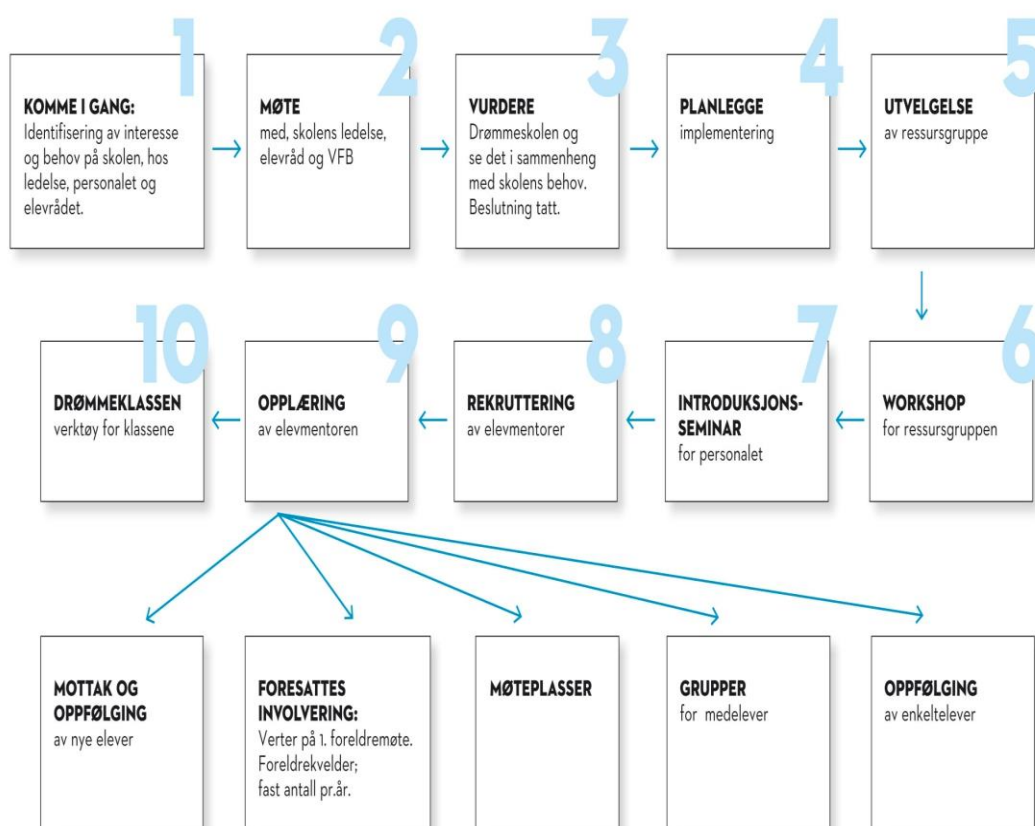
1
KOMME I GANG:
Identifisering av interesse og behov på skolen, hos ledelse, personalet og elevrådet.

2
MØTE
med, skolens ledelse, elevråd og VFB

3
VURDERE
Drømmeskolen og se det i sammenheng med skolens behov. Beslutning tatt.

4
PLANLEGGE
implementering

5
UTVELGELSE
av ressursgruppe

6
WORKSHOP
for ressursgruppen

7
INTRODUKSJONSSEMINAR
for personalet

8
REKRUTTERING
av elevmentorer

9
OPPLÆRING
av elevmentoren

10
DRØMMEKLASSEN
verktøy for klassene

MOTTAK OG OPPFØLGING
av nye elever

FORESATTES INVOLVERING:
Verter på 1. foreldremøte. Foreldrekvelder; fast antall pr.år.

MØTEPLASSER

GRUPPER
for medelever

OPPFØLGING
av enkeltelever